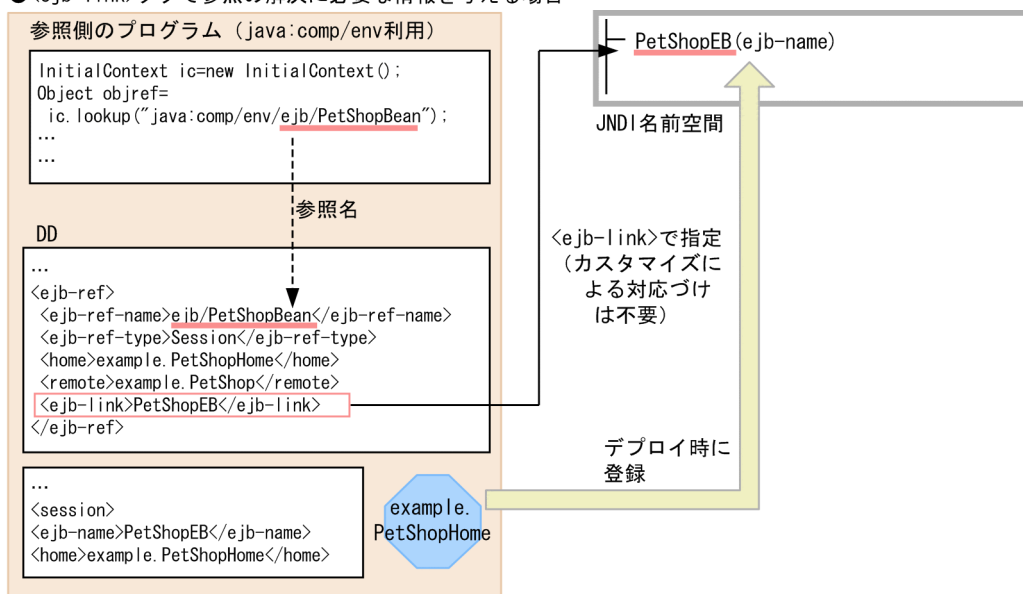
● <ejb-link>タグで参照の解決に必要な情報を与える場合

参照側のプログラム（java:comp/env利用）

InitialContext ic=new InitialContext();
Object objref=
 ic.lookup("java:comp/env/ejb/PetShopBean");
…
…

参照名

DD

…
<ejb-ref>
 <ejb-ref-name>ejb/PetShopBean</ejb-ref-name>
 <ejb-ref-type>Session</ejb-ref-type>
 <home>example.PetShopHome</home>
 <remote>example.PetShop</remote>
 <ejb-link>PetShopEB</ejb-link>
</ejb-ref>

…
<session>
<ejb-name>PetShopEB</ejb-name>
<home>example.PetShopHome</home>

example.
PetShopHome

PetShopEB(ejb-name)

JNDI名前空間

<ejb-link>で指定（カスタマイズによる対応づけは不要）

デプロイ時に登録